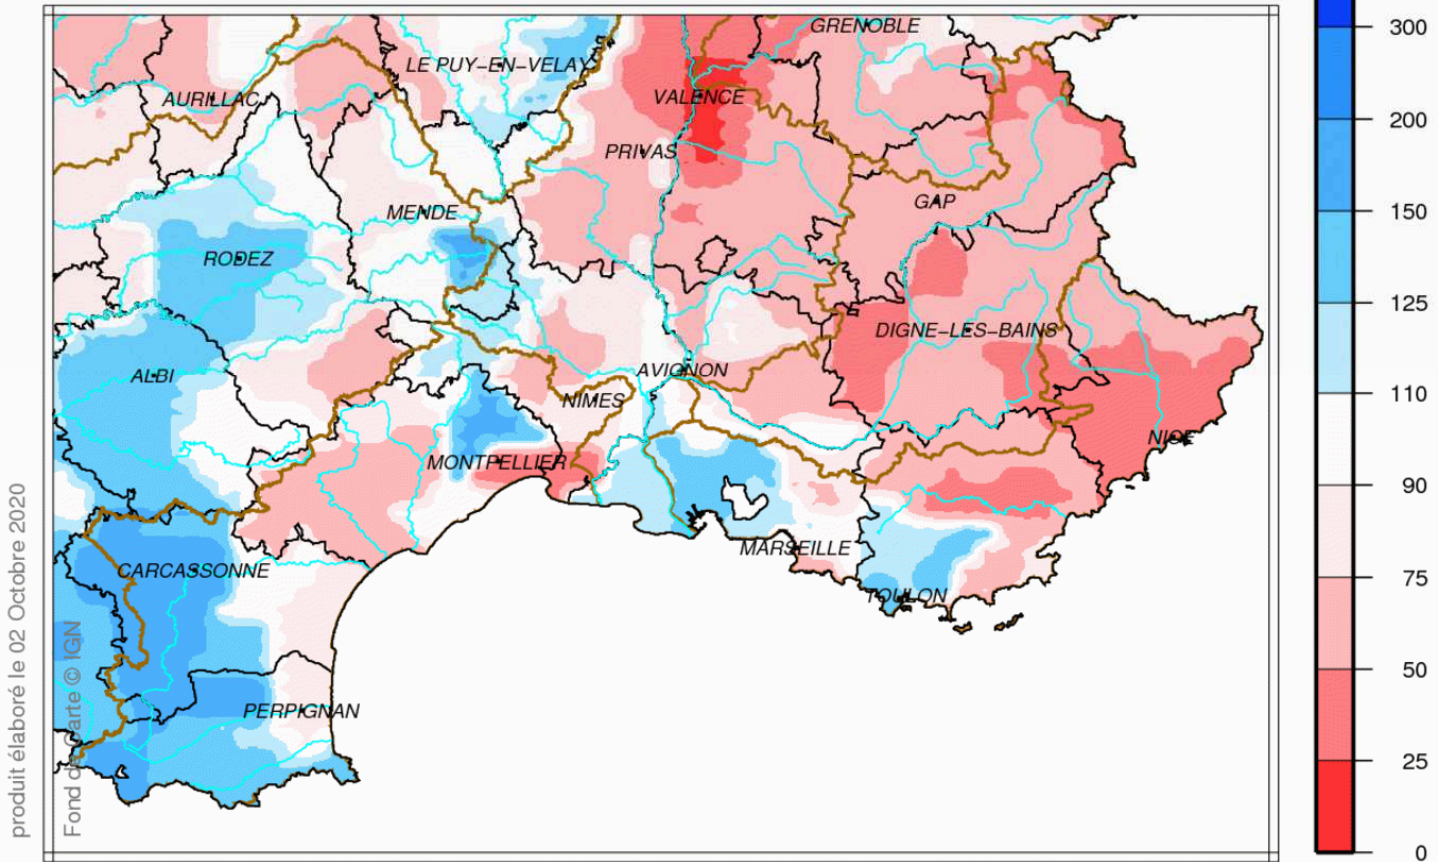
GRENOBLE
LE PUY-EN-VELAY
AURILLAC
VALENCE
PRIVAS
GAP
MENDE
RODEZ
DIGNE-LES-BAINS
AVIGNON
ALBI
NIMES
NICE
MONTPELLIER
MARSEILLE
CARCASSONNE
TOULON
PERPIGNAN

produit élaboré le 02 Octobre 2020
Fond de carte © IGN

300
200
150
125
110
90
75
50
25
0